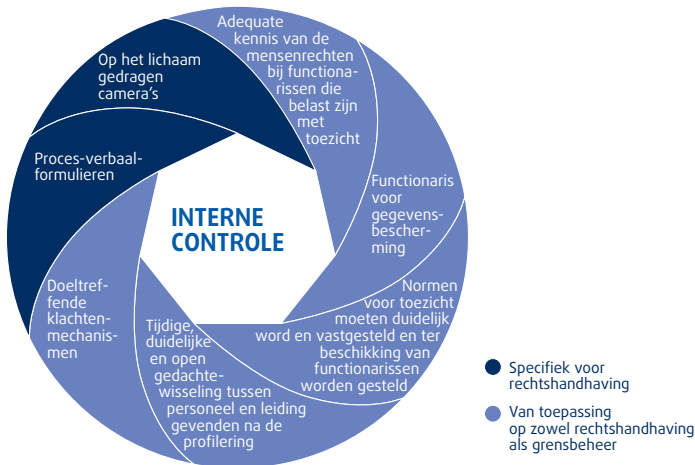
INTERNE CONTROLE

Op het lichaam gedragen camera's

Adequate kennis van de mensenrechten bij functionarissen die belast zijn met toezicht

Functionaris voor gegevensbescherming

Normen voor toezicht moeten duidelijk word en vastgesteld en ter beschikking van functionarissen worden gesteld

Tijdige, duidelijke en open gedachtewisseling tussen personeel en leiding gevenden na de profilering

Doeltreffende klachtenmechanismen

Proces-verbaalformulieren

Specifiek voor rechtshandhaving

Van toepassing op zowel rechtshandhaving als grensbeheer